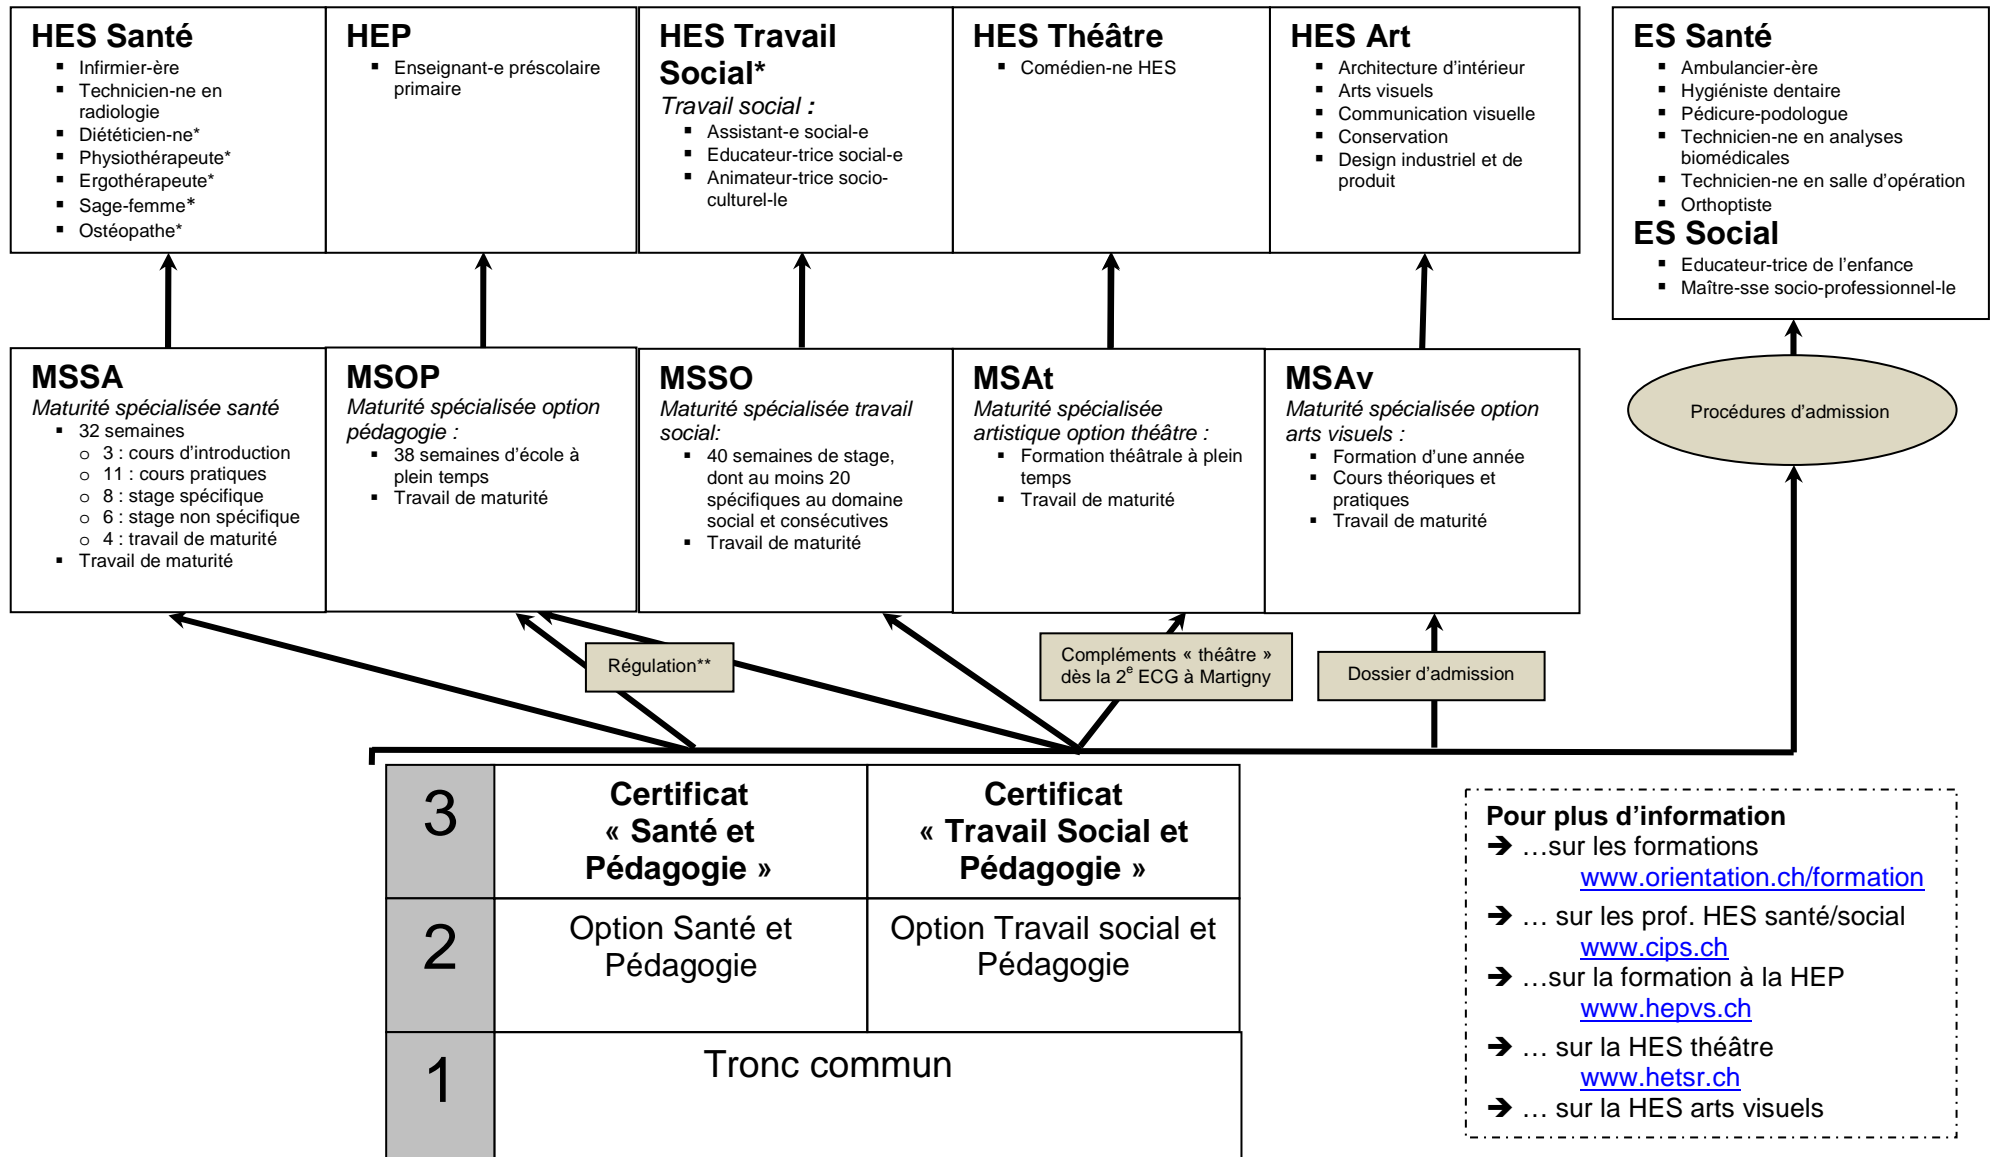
HES Santé
- Infirmier-ère
- Technicien-ne en radiologie
- Diététicien-ne*
- Physiothérapeute*
- Ergothérapeute*
- Sage-femme*
- Ostéopathe*

HEP
- Enseignant-e préscolaire primaire

HES Travail Social*
Travail social :
- Assistant-e social-e
- Educateur-trice social-e
- Animateur-trice socio-culturel-le

HES Théâtre
- Comédien-ne HES

HES Art
- Architecture d'intérieur
- Arts visuels
- Communication visuelle
- Conservation
- Design industriel et de produit

ES Santé
- Ambulancier-ère
- Hygiéniste dentaire
- Pédicure-podologue
- Technicien-ne en analyses biomédicales
- Technicien-ne en salle d'opération
- Orthoptiste

ES Social
- Educateur-trice de l'enfance
- Maître-sse socio-professionnel-le

MSSA
Maturité spécialisée santé
- 32 semaines
  - 3 : cours d'introduction
  - 11 : cours pratiques
  - 8 : stage spécifique
  - 6 : stage non spécifique
  - 4 : travail de maturité
- Travail de maturité

MSOP
Maturité spécialisée option pédagogie :
- 38 semaines d'école à plein temps
- Travail de maturité

MSSO
Maturité spécialisée travail social:
- 40 semaines de stage, dont au moins 20 spécifiques au domaine social et consécutives
- Travail de maturité

MSAt
Maturité spécialisée artistique option théâtre :
- Formation théâtrale à plein temps
- Travail de maturité

MSAv
Maturité spécialisée option arts visuels :
- Formation d'une année
- Cours théoriques et pratiques
- Travail de maturité

Procédures d'admission

Régulation**

Compléments « théâtre » dès la 2$^e$ ECG à Martigny

Dossier d'admission

| 3 | Certificat « Santé et Pédagogie » | Certificat « Travail Social et Pédagogie » |
|---|---|---|
| 2 | Option Santé et Pédagogie | Option Travail social et Pédagogie |
| 1 | Tronc commun | |

Pour plus d'information
➔ …sur les formations www.orientation.ch/formation
➔ … sur les prof. HES santé/social www.cips.ch
➔ …sur la formation à la HEP www.hepvs.ch
➔ … sur la HES théâtre www.hetsr.ch
➔ … sur la HES arts visuels